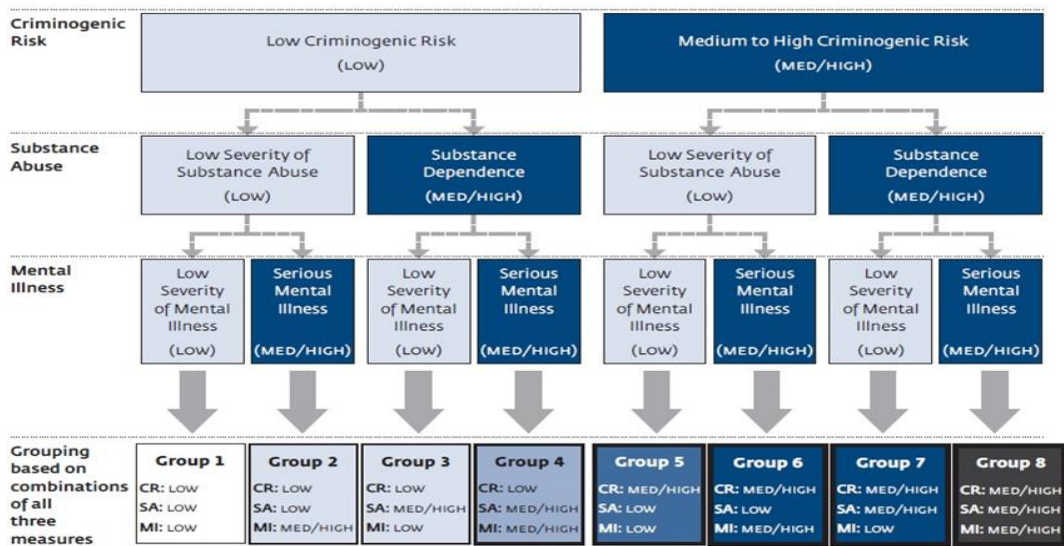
Criminogenic Risk

Low Criminogenic Risk (LOW)

Medium to High Criminogenic Risk (MED/HIGH)

Substance Abuse

Low Severity of Substance Abuse (LOW)

Substance Dependence (MED/HIGH)

Low Severity of Substance Abuse (LOW)

Substance Dependence (MED/HIGH)

Mental Illness

Low Severity of Mental Illness (LOW)

Serious Mental Illness (MED/HIGH)

Low Severity of Mental Illness (LOW)

Serious Mental Illness (MED/HIGH)

Low Severity of Mental Illness (LOW)

Serious Mental Illness (MED/HIGH)

Low Severity of Mental Illness (LOW)

Serious Mental Illness (MED/HIGH)

Grouping based on combinations of all three measures

Group 1
CR: LOW
SA: LOW
MI: LOW

Group 2
CR: LOW
SA: LOW
MI: MED/HIGH

Group 3
CR: LOW
SA: MED/HIGH
MI: LOW

Group 4
CR: LOW
SA: MED/HIGH
MI: MED/HIGH

Group 5
CR: MED/HIGH
SA: LOW
MI: LOW

Group 6
CR: MED/HIGH
SA: LOW
MI: MED/HIGH

Group 7
CR: MED/HIGH
SA: MED/HIGH
MI: LOW

Group 8
CR: MED/HIGH
SA: MED/HIGH
MI: MED/HIGH